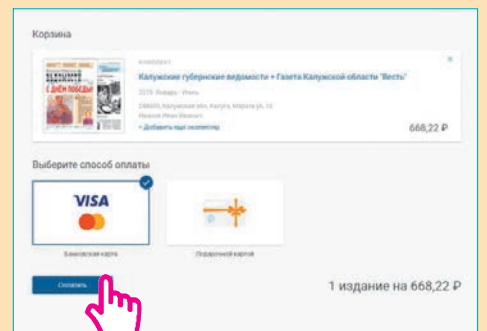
Корзина

КОМПЛЕКТ

Калужские губернские ведомости + Газета Калужской области "Весть"

2019. Январь - Июнь

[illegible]

Иванов Иван Иванович

+ Добавить ещё экземпляр

668,22 ₽

С ДНЁМ ПОБЕДЫ

Выберите способ оплаты

VISA

Банковская карта

Подарочной картой

Оплатить

1 издание на 668,22 ₽